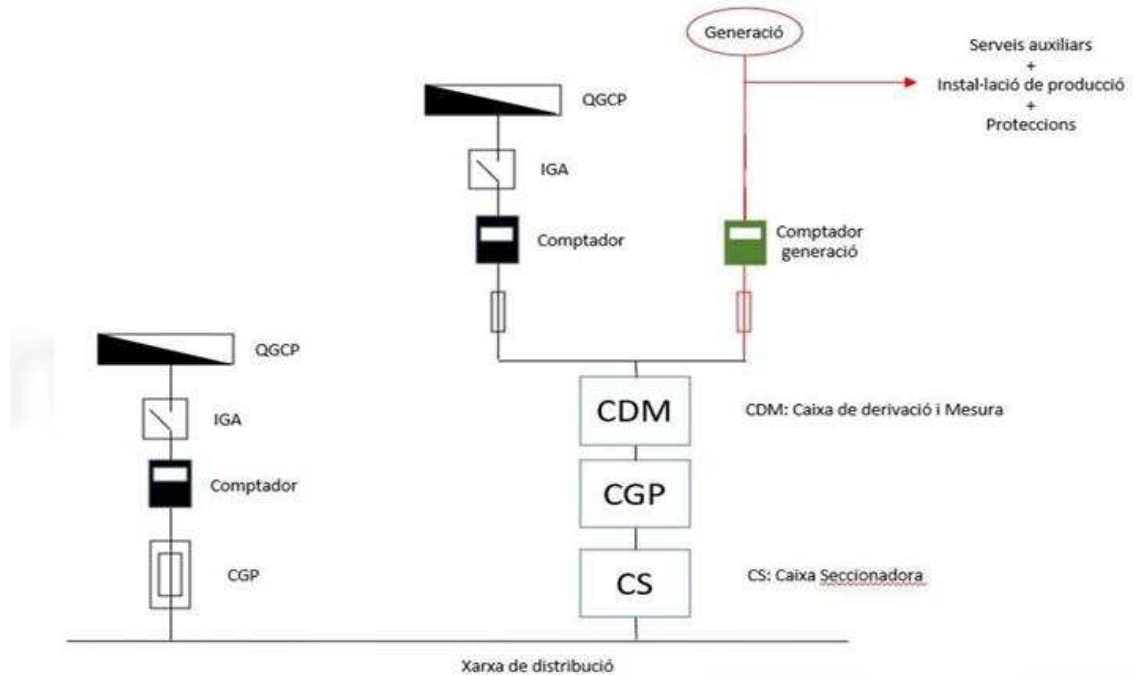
Generació

Serveis auxiliars
+
Instal·lació de producció
+
Proteccions

QGCP

IGA

Comptador

Comptador generació

QGCP

IGA

Comptador

CGP

CDM

CDM: Caixa de derivació i Mesura

CGP

CS

CS: Caixa Seccionadora

Xarxa de distribució